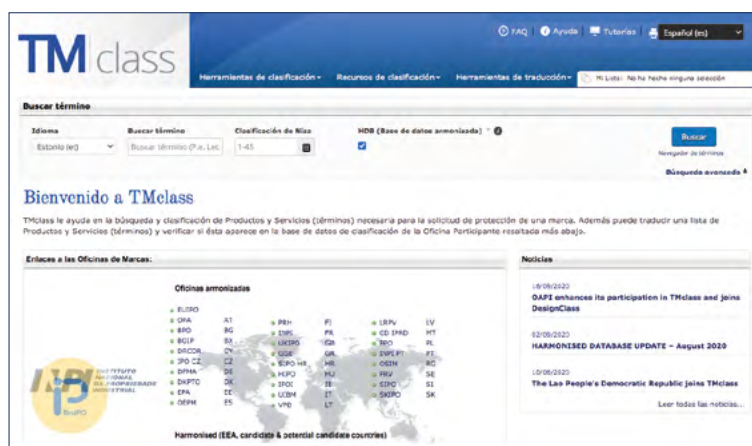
TM class

FAQ Ayuda Tutorías Español (es)

Herramientas de clasificación ▾ Recursos de clasificación ▾ Herramientas de traducción ▾ Mi Lista: No ha hecho ninguna selección

Buscar término

Idioma
Estonio (et)

Buscar término
Buscar término (P.e. Lec

Clasificación de Niza
1-45

HDB (Base de datos armonizada)

Buscar
Navegador de términos

Búsqueda avanzada

Bienvenido a TMclass

TMclass le ayuda en la búsqueda y clasificación de Productos y Servicios (términos) necesaria para la solicitud de protección de una marca. Además puede traducir una lista de Productos y Servicios (términos) y verificar si ésta aparece en la base de datos de clasificación de la Oficina Participante resaltada más abajo.

Enlaces a las Oficinas de Marcas:

Oficinas armonizadas

EUIPO
OPA AT
BPO BG
BOIP BX
DRCOR CY
IPO CZ CZ
DPMA DE
DKPTO DK
EPA EE
OEPM ES
PRH FI
INPI FR
UKIPO GB
OBI GR
SIPO HR HR
HIPO HU
IPOI IE
UIBM IT
VPB LT
LRPV LV
CD IPRD MT
PPO PL
INPI PT PT
OSIM RO
PRV SE
SIPO SI
SKIPO SK

INSTITUTO NACIONAL DA PROPRIEDADE INDUSTRIAL
BasPO

Harmonised (EEA, candidate & potential candidate countries)

Noticias

18/08/2020
OAPI enhances its participation in TMclass and joins DesignClass

02/08/2020
HARMONISED DATABASE UPDATE – August 2020

10/08/2020
The Lao People's Democratic Republic joins TMclass

Leer todas las noticias...